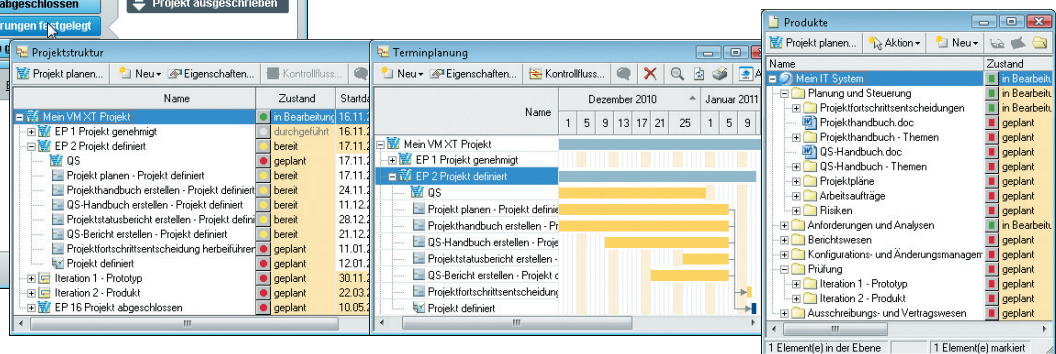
abgeschlossen
rungen festgelegt
Projekt ausgeschrieben

Projektstruktur
Projekt planen... Neu Eigenschaften... Kontrollfluss...

| Name | Zustand | Startda |
|---|---|---|
| Mein VM XT Projekt | in Bearbeitung | 16.11.2 |
| EP 1 Projekt genehmigt | durchgeführt | 16.11.2 |
| EP 2 Projekt definiert | bereit | 17.11.2 |
| QS | geplant | 17.11.2 |
| Projekt planen - Projekt definiert | bereit | 17.11.2 |
| Projekthandbuch erstellen - Projekt definiert | bereit | 24.11.2 |
| QS-Handbuch erstellen - Projekt definiert | bereit | 11.12.2 |
| Projektstatusbericht erstellen - Projekt defini | bereit | 28.12.2 |
| QS-Bericht erstellen - Projekt definiert | bereit | 21.12.2 |
| Projektfortschrittsentscheidung herbeiführen | geplant | 11.01.2 |
| Projekt definiert | geplant | 12.01.2 |
| Iteration 1 - Prototyp | geplant | 30.11.2 |
| Iteration 2 - Produkt | geplant | 22.03.2 |
| EP 16 Projekt abgeschlossen | geplant | 10.05.2 |

Terminplanung
Neu Eigenschaften... Kontrollfluss...
Name
Dezember 2010
Januar 2011
1 5 9 13 17 21 25 1 5 9
Mein VM XT Projekt
EP 1 Projekt genehmigt
EP 2 Projekt definiert
QS
Projekt planen - Projekt definie
Projekthandbuch erstellen - Pr
QS-Handbuch erstellen - Proje
Projektstatusbericht erstellen -
QS-Bericht erstellen - Projekt d
Projektfortschrittsentscheidung
Projekt definiert

Produkte
Projekt planen... Aktion Neu

| Name | Zustand |
|---|---|
| Mein IT System | in Bearbeitu |
| Planung und Steuerung | in Bearbeitu |
| Projektfortschrittsentscheidungen | in Bearbeitu |
| Projekthandbuch.doc | geplant |
| Projekthandbuch - Themen | geplant |
| QS-Handbuch.doc | geplant |
| QS-Handbuch - Themen | geplant |
| Projektpläne | geplant |
| Arbeitsaufträge | geplant |
| Risiken | geplant |
| Anforderungen und Analysen | in Bearbeitu |
| Berichtswesen | geplant |
| Konfigurations- und Änderungsmanagem | geplant |
| Prüfung | geplant |
| Iteration 1 - Prototyp | geplant |
| Iteration 2 - Produkt | geplant |
| Ausschreibungs- und Vertragswesen | geplant |

1 Element(e) in der Ebene
1 Element(e) markiert